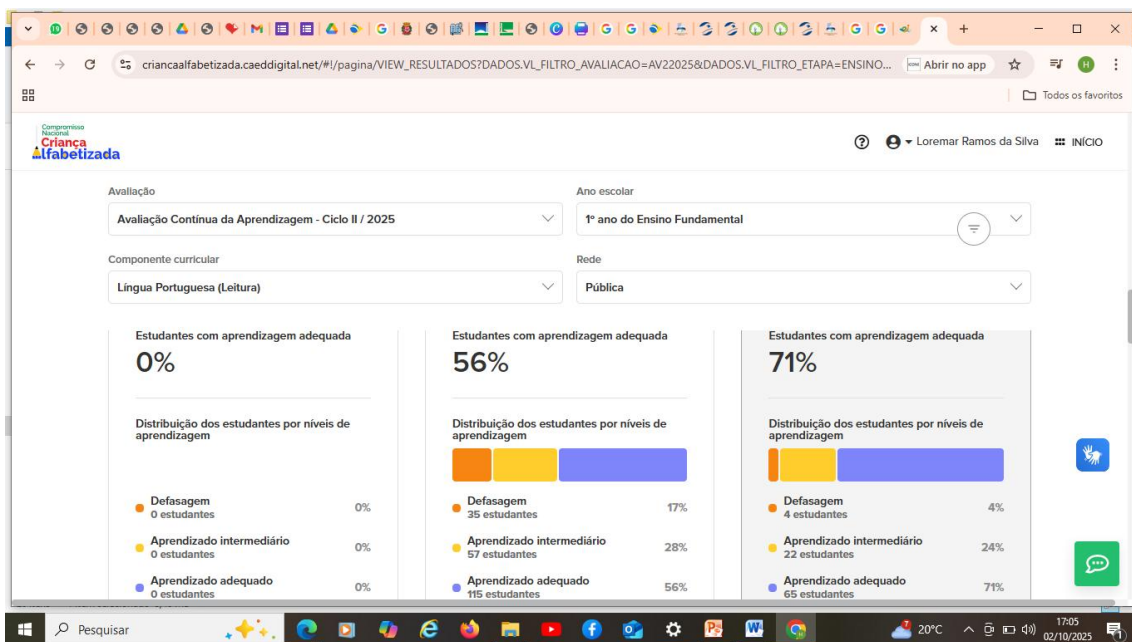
criancaalfabetizada.caeddigital.net/#!/pagina/VIEW_RESULTADOS?DADOS.VL_FILTRO_AVALIACAO=AV22025&DADOS.VL_FILTRO_ETAPA=ENSINO...

Abrir no app

Todos os favoritos

Compromisso Nacional Criança Alfabetizada

Loremar Ramos da Silva

INÍCIO

Avaliação

Avaliação Contínua da Aprendizagem - Ciclo II / 2025

Ano escolar

1º ano do Ensino Fundamental

Componente curricular

Língua Portuguesa (Leitura)

Rede

Pública

Estudantes com aprendizagem adequada

0%

Distribuição dos estudantes por níveis de aprendizagem

Defasagem
0 estudantes
0%

Aprendizado intermediário
0 estudantes
0%

Aprendizado adequado
0 estudantes
0%

Estudantes com aprendizagem adequada

56%

Distribuição dos estudantes por níveis de aprendizagem

Defasagem
35 estudantes
17%

Aprendizado intermediário
57 estudantes
28%

Aprendizado adequado
115 estudantes
56%

Estudantes com aprendizagem adequada

71%

Distribuição dos estudantes por níveis de aprendizagem

Defasagem
4 estudantes
4%

Aprendizado intermediário
22 estudantes
24%

Aprendizado adequado
65 estudantes
71%

Pesquisar

20°C

17:05
02/10/2025